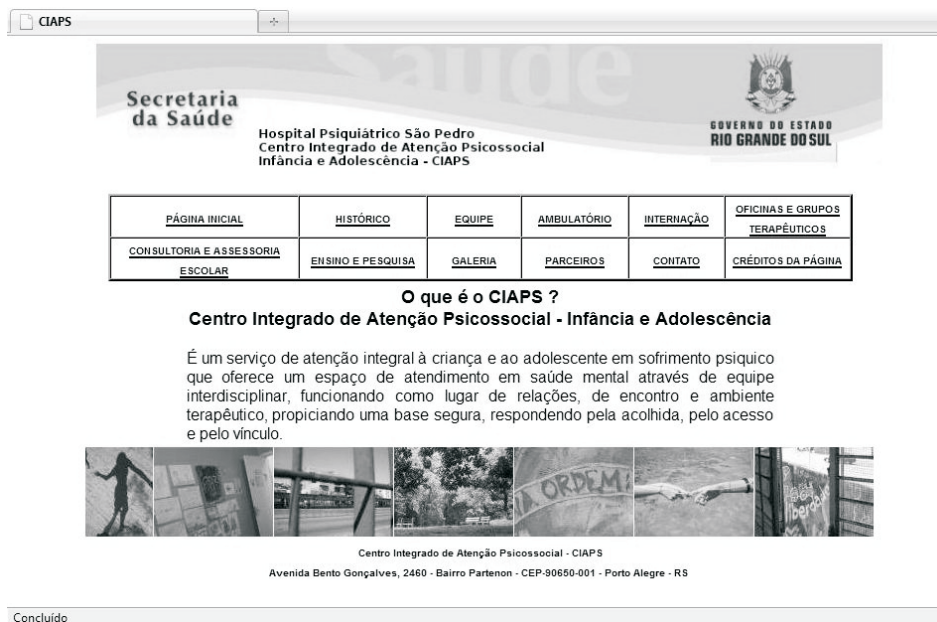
CIAPS

Secretaria da Saúde

Saúde

Hospital Psiquiátrico São Pedro
Centro Integrado de Atenção Psicossocial
Infância e Adolescência - CIAPS

GOVERNO DO ESTADO
RIO GRANDE DO SUL

| PÁGINA INICIAL | HISTÓRICO | EQUIPE | AMBULATÓRIO | INTERNAÇÃO | OFICINAS E GRUPOS TERAPÊUTICOS |
|---|---|---|---|---|---|
| CONSULTORIA E ASSESSORIA ESCOLAR | ENSINO E PESQUISA | GALERIA | PARCEIROS | CONTATO | CRÉDITOS DA PÁGINA |

O que é o CIAPS ?
Centro Integrado de Atenção Psicossocial - Infância e Adolescência

É um serviço de atenção integral à criança e ao adolescente em sofrimento psiquico que oferece um espaço de atendimento em saúde mental através de equipe interdisciplinar, funcionando como lugar de relações, de encontro e ambiente terapêutico, propiciando uma base segura, respondendo pela acolhida, pelo acesso e pelo vínculo.

A ORDEM

liberdade

Centro Integrado de Atenção Psicossocial - CIAPS
Avenida Bento Gonçalves, 2460 - Bairro Partenon - CEP-90650-001 - Porto Alegre - RS

Concluído